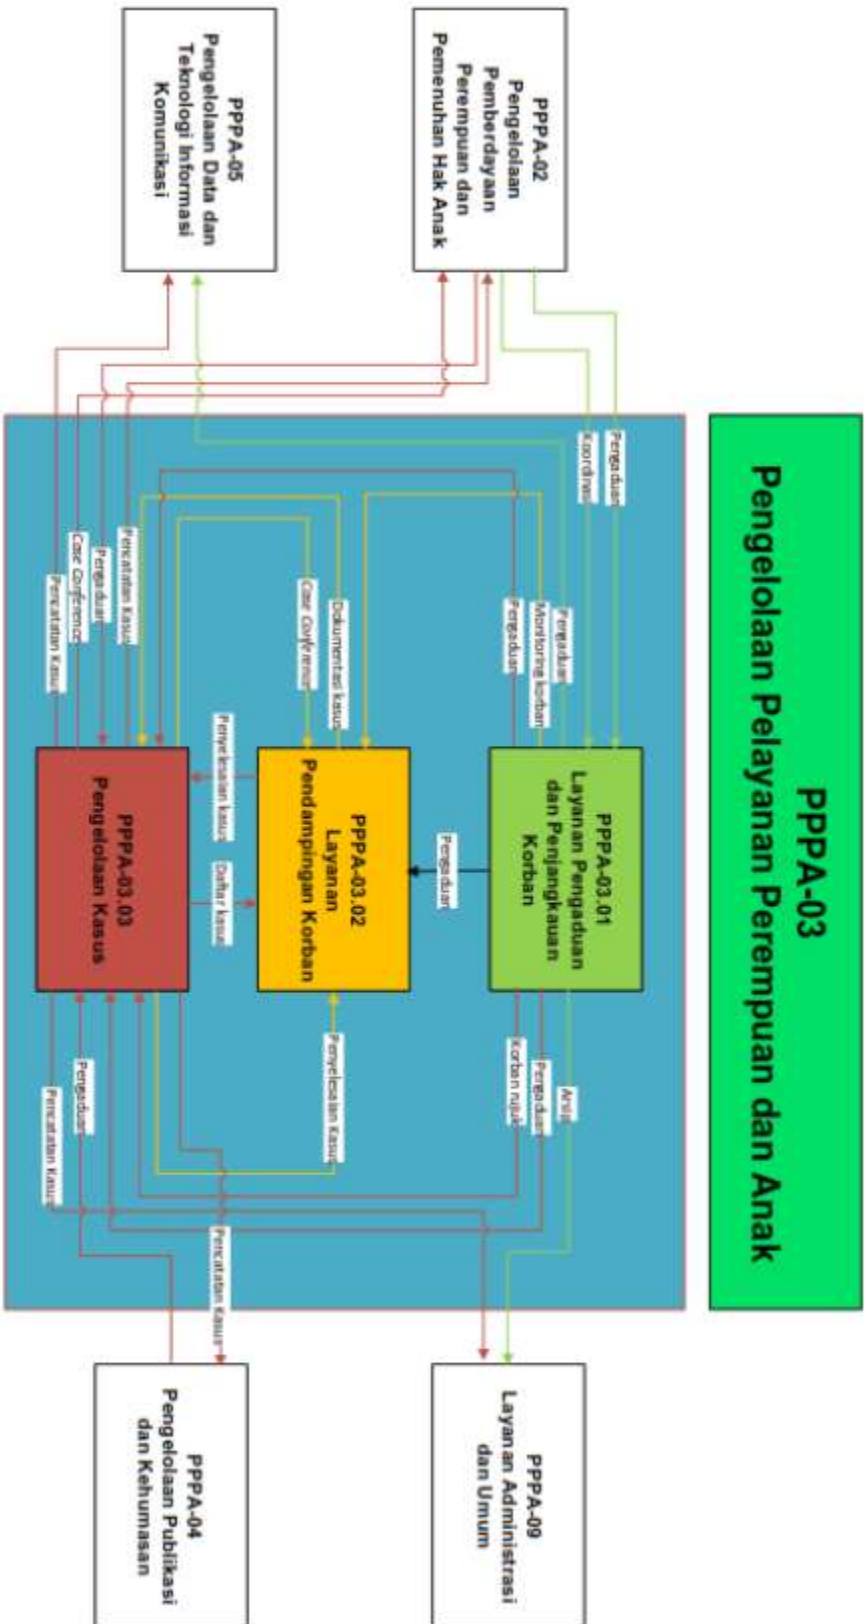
PPPA-03
Pengelolaan Pelayanan Perempuan dan Anak

PPPA-02
Pengelolaan Pemberdayaan Perempuan dan Pemenuhan Hak Anak

PPPA-05
Pengelolaan Data dan Teknologi Informasi Komunikasi

PPPA-09
Layanan Administrasi dan Umum

PPPA-04
Pengelolaan Publikasi dan Kehumasan

PPPA-03.01
Layanan Pengaduan dan Penjangkauan Korban

PPPA-03.02
Layanan Pendampingan Korban

PPPA-03.03
Pengelolaan Kasus

Pengaduan
Koordinasi
Pengaduan
Monitoring korban
Pengaduan
Dokumentasi kasus
Case conference
Pencatatan Kasus
Pengaduan
Case Conference
Pencatatan Kasus
Pengaduan
Penyelesaian kasus
Daftar kasus
Arsip
Pengaduan
Korban rujuk
Penyelesaian Kasus
Pengaduan
Pencatatan Kasus
Pencatatan Kasus